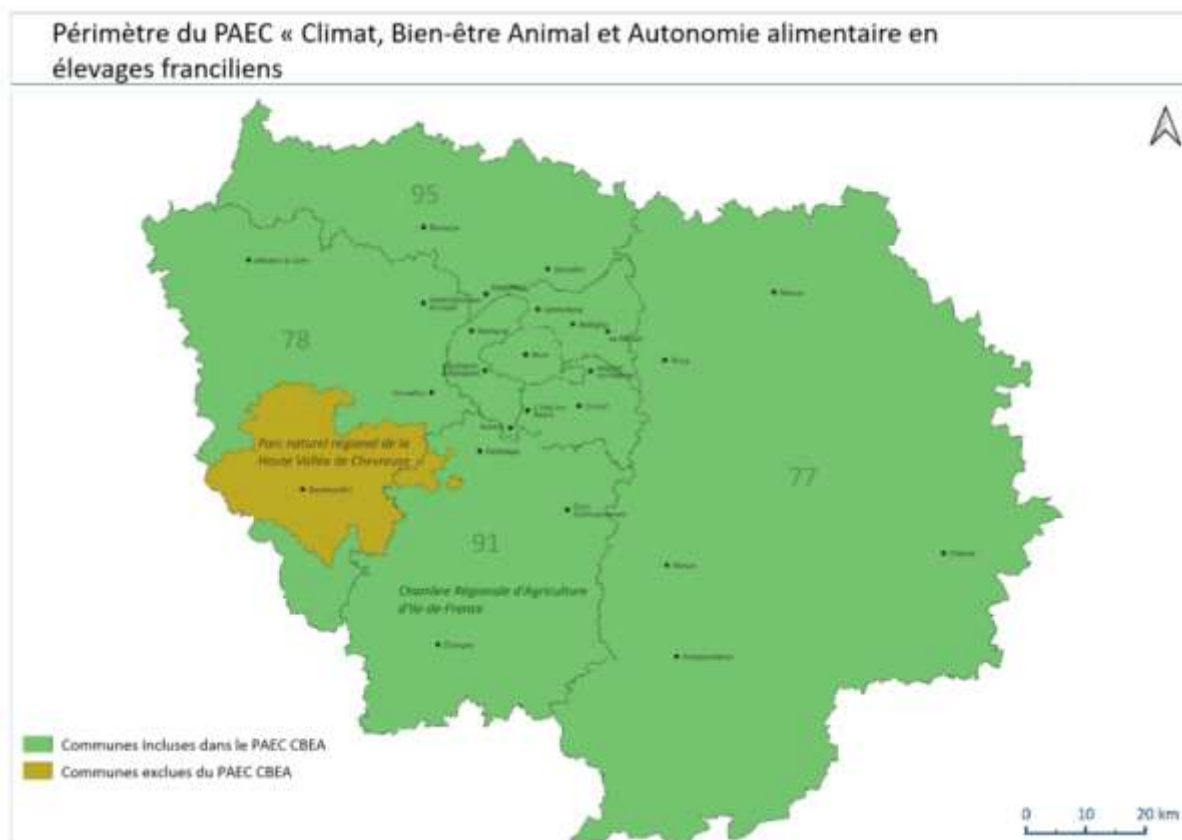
Périmètre du PAEC « Climat, Bien-être Animal et Autonomie alimentaire en élevages franciliens

95

78

Parc naturel régional de la Haute Vallée de Chevreuse

77

91

Chambre Régionale d'Agriculture d'Ile-de-France

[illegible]

Communes incluses dans le PAEC CBEA
Communes exclues du PAEC CBEA

0 10 20 km